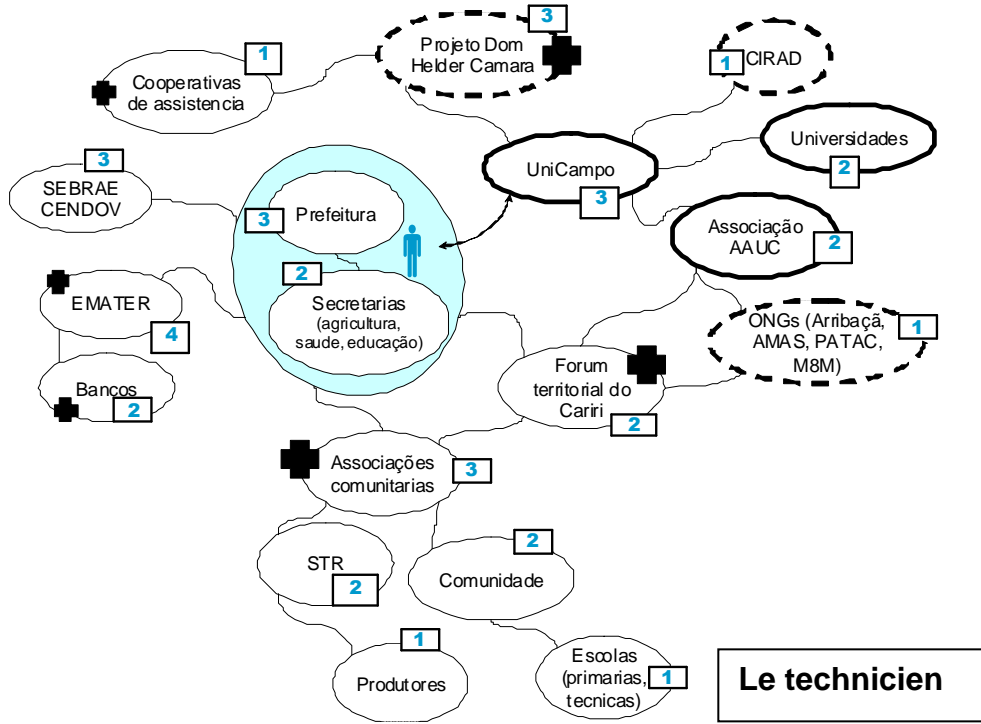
1
Cooperativas de assistencia

3
Projeto Dom Helder Camara

1
CIRAD

Universidades
2

3
SEBRAE CENDOV

UniCampo
3

3
Prefeitura

Associação AAUC
2

2
Secretarias (agricultura, saude, educação)

EMATER
4

ONGs (Arribaçã, AMAS, PATAC, M8M)
1

Bancos
2

Forum territorial do Cariri
2

Associações comunitarias
3

2
Comunidade

STR
2

1
Produtores

Escolas (primarias, tecnicas)
1

Le technicien